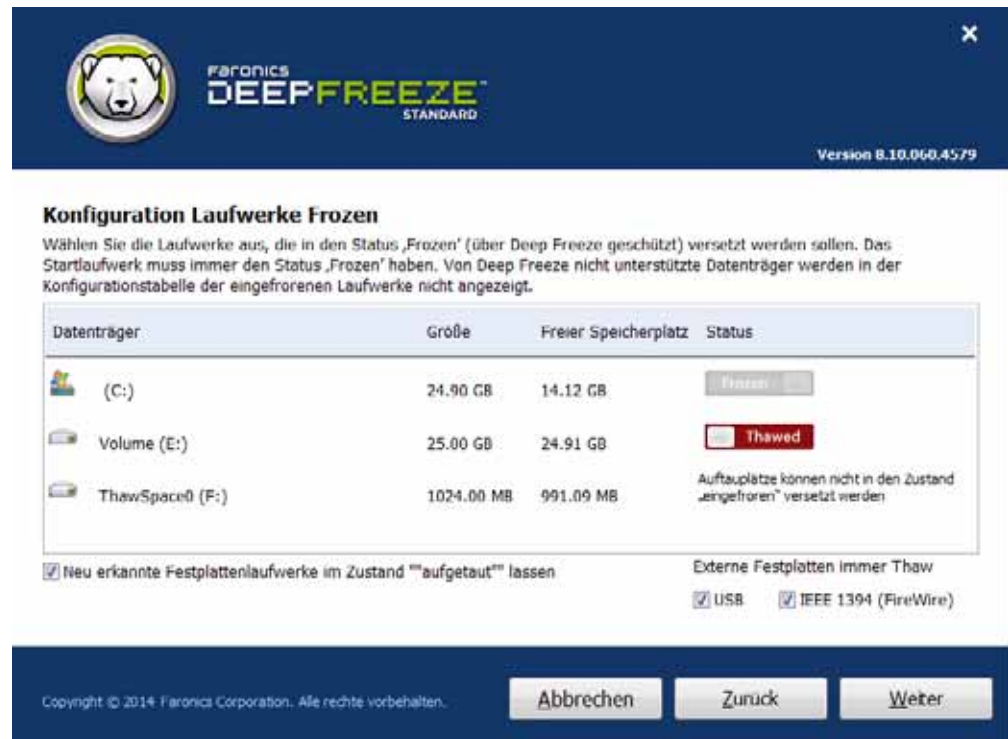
Faronics
DEEPFREEZE™
STANDARD

Version 8.10.060.4579

Konfiguration Laufwerke Frozen

Wählen Sie die Laufwerke aus, die in den Status ‚Frozen' (über Deep Freeze geschützt) versetzt werden sollen. Das Startlaufwerk muss immer den Status ‚Frozen' haben. Von Deep Freeze nicht unterstützte Datenträger werden in der Konfigurationstabelle der eingefrorenen Laufwerke nicht angezeigt.

| Datenträger | Größe | Freier Speicherplatz | Status |
|---|---|---|---|
| (C:) | 24.90 GB | 14.12 GB | Frozen |
| Volume (E:) | 25.00 GB | 24.91 GB | Thawed |
| ThawSpace0 (F:) | 1024.00 MB | 991.09 MB | Auftauplätze können nicht in den Zustand „eingefroren" versetzt werden |

Neu erkannte Festplattenlaufwerke im Zustand ""aufgetaut"" lassen

Externe Festplatten immer Thaw
USB IEEE 1394 (FireWire)

Copyright © 2014 Faronics Corporation. Alle rechte vorbehalten.

Abbrechen Zurück Weiter